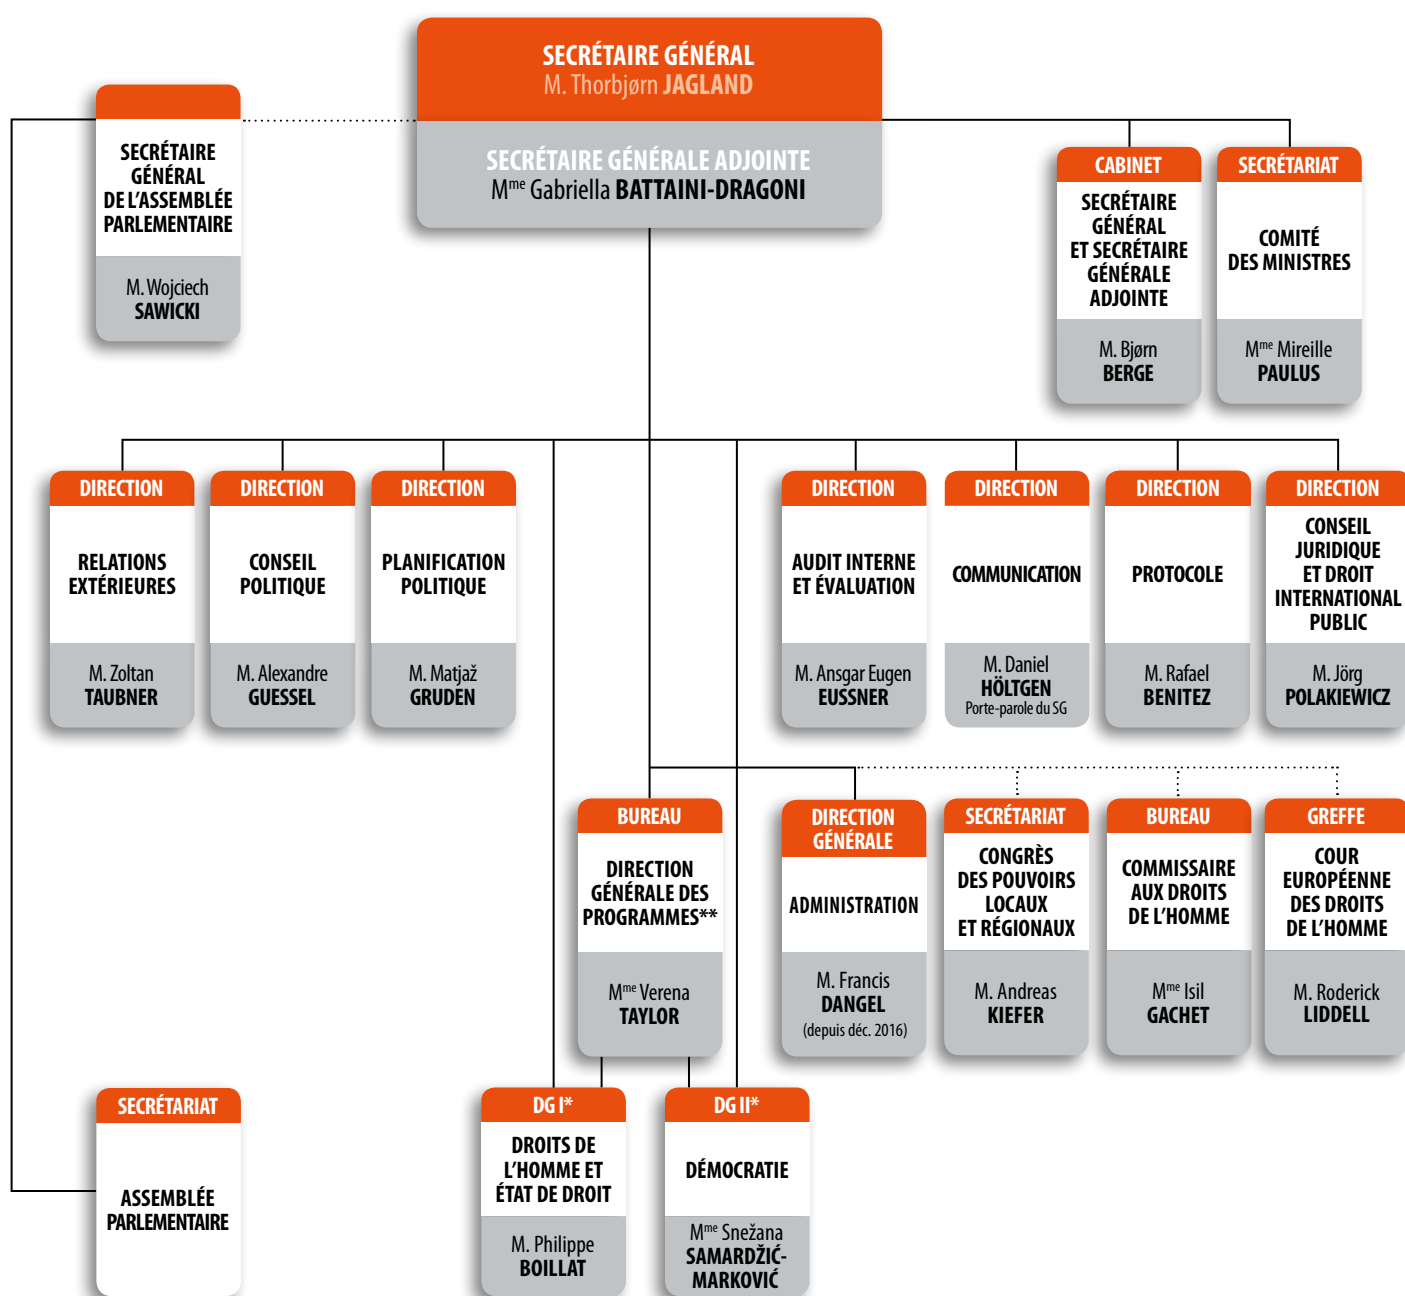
SECRÉTAIRE GÉNÉRAL
M. Thorbjørn JAGLAND

SECRÉTAIRE GÉNÉRALE ADJOINTE
M$^{me}$ Gabriella BATTAINI-DRAGONI

SECRÉTAIRE GÉNÉRAL DE L'ASSEMBLÉE PARLEMENTAIRE
M. Wojciech SAWICKI

CABINET
SECRÉTAIRE GÉNÉRAL ET SECRÉTAIRE GÉNÉRALE ADJOINTE
M. Bjørn BERGE

SECRÉTARIAT
COMITÉ DES MINISTRES
M$^{me}$ Mireille PAULUS

DIRECTION
RELATIONS EXTÉRIEURES
M. Zoltan TAUBNER

DIRECTION
CONSEIL POLITIQUE
M. Alexandre GUESSEL

DIRECTION
PLANIFICATION POLITIQUE
M. Matjaž GRUDEN

DIRECTION
AUDIT INTERNE ET ÉVALUATION
M. Ansgar Eugen EUSSNER

DIRECTION
COMMUNICATION
M. Daniel HÖLTGEN
Porte-parole du SG

DIRECTION
PROTOCOLE
M. Rafael BENITEZ

DIRECTION
CONSEIL JURIDIQUE ET DROIT INTERNATIONAL PUBLIC
M. Jörg POLAKIEWICZ

BUREAU
DIRECTION GÉNÉRALE DES PROGRAMMES**
M$^{me}$ Verena TAYLOR

DIRECTION GÉNÉRALE
ADMINISTRATION
M. Francis DANGEL
(depuis déc. 2016)

SECRÉTARIAT
CONGRÈS DES POUVOIRS LOCAUX ET RÉGIONAUX
M. Andreas KIEFER

BUREAU
COMMISSAIRE AUX DROITS DE L'HOMME
M$^{me}$ Isil GACHET

GREFFE
COUR EUROPÉENNE DES DROITS DE L'HOMME
M. Roderick LIDDELL

SECRÉTARIAT
ASSEMBLÉE PARLEMENTAIRE

DG I*
DROITS DE L'HOMME ET ÉTAT DE DROIT
M. Philippe BOILLAT

DG II*
DÉMOCRATIE
M$^{me}$ Snežana SAMARDŽIĆ-MARKOVIĆ